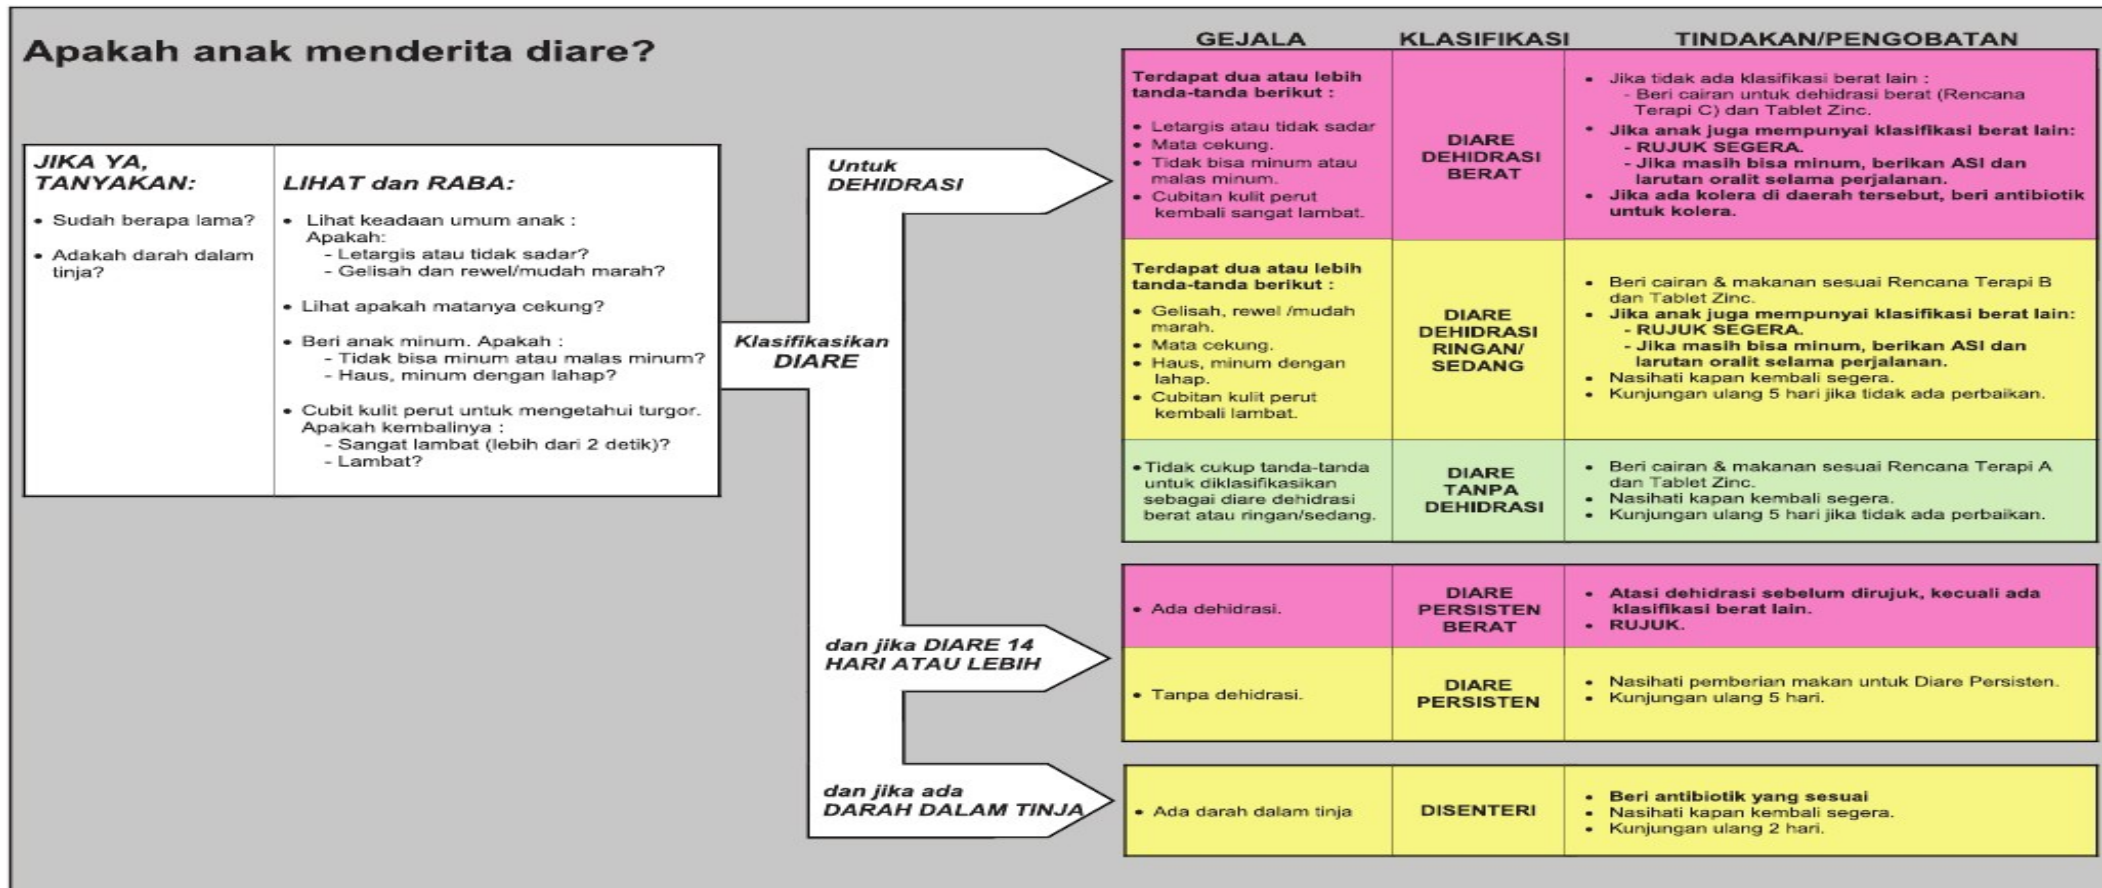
Apakah anak menderita diare?

| JIKA YA, TANYAKAN: | LIHAT dan RABA: |
|---|---|
| • Sudah berapa lama? • Adakah darah dalam tinja? | • Lihat keadaan umum anak : Apakah: - Letargis atau tidak sadar? - Gelisah dan rewel/mudah marah? • Lihat apakah matanya cekung? • Beri anak minum. Apakah : - Tidak bisa minum atau malas minum? - Haus, minum dengan lahap? • Cubit kulit perut untuk mengetahui turgor. Apakah kembalinya : - Sangat lambat (lebih dari 2 detik)? - Lambat? |

Klasifikasikan DIARE

Untuk DEHIDRASI

dan jika DIARE 14 HARI ATAU LEBIH

dan jika ada DARAH DALAM TINJA

| GEJALA | KLASIFIKASI | TINDAKAN/PENGOBATAN |
|---|---|---|
| Terdapat dua atau lebih tanda-tanda berikut : • Letargis atau tidak sadar • Mata cekung. • Tidak bisa minum atau malas minum. • Cubitan kulit perut kembali sangat lambat. | DIARE DEHIDRASI BERAT | • Jika tidak ada klasifikasi berat lain : - Beri cairan untuk dehidrasi berat (Rencana Terapi C) dan Tablet Zinc. • Jika anak juga mempunyai klasifikasi berat lain: - RUJUK SEGERA. - Jika masih bisa minum, berikan ASI dan larutan oralit selama perjalanan. • Jika ada kolera di daerah tersebut, beri antibiotik untuk kolera. |
| Terdapat dua atau lebih tanda-tanda berikut : • Gelisah, rewel /mudah marah. • Mata cekung. • Haus, minum dengan lahap. • Cubitan kulit perut kembali lambat. | DIARE DEHIDRASI RINGAN/ SEDANG | • Beri cairan & makanan sesuai Rencana Terapi B dan Tablet Zinc. • Jika anak juga mempunyai klasifikasi berat lain: - RUJUK SEGERA. - Jika masih bisa minum, berikan ASI dan larutan oralit selama perjalanan. • Nasihati kapan kembali segera. • Kunjungan ulang 5 hari jika tidak ada perbaikan. |
| • Tidak cukup tanda-tanda untuk diklasifikasikan sebagai diare dehidrasi berat atau ringan/sedang. | DIARE TANPA DEHIDRASI | • Beri cairan & makanan sesuai Rencana Terapi A dan Tablet Zinc. • Nasihati kapan kembali segera. • Kunjungan ulang 5 hari jika tidak ada perbaikan. |

| | | |
|---|---|---|
| • Ada dehidrasi. | DIARE PERSISTEN BERAT | • Atasi dehidrasi sebelum dirujuk, kecuali ada klasifikasi berat lain. • RUJUK. |
| • Tanpa dehidrasi. | DIARE PERSISTEN | • Nasihati pemberian makan untuk Diare Persisten. • Kunjungan ulang 5 hari. |

| | | |
|---|---|---|
| • Ada darah dalam tinja | DISENTERI | • Beri antibiotik yang sesuai • Nasihati kapan kembali segera. • Kunjungan ulang 2 hari. |